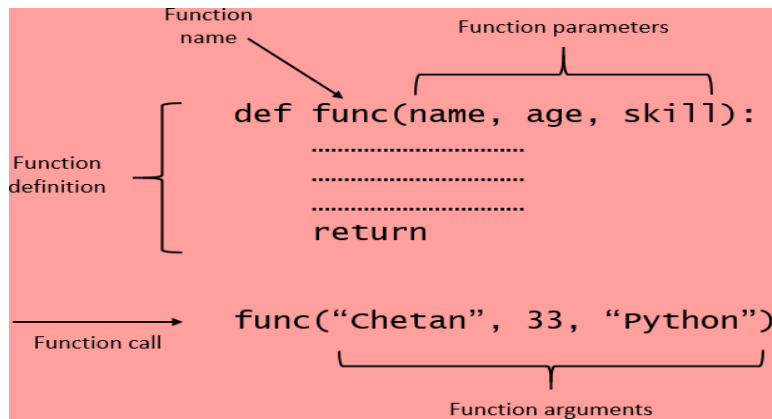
Function name

Function parameters

Function definition

def func(name, age, skill):
..............................
..............................
..............................
return

Function call

func(“Chetan”, 33, “Python”)

Function arguments